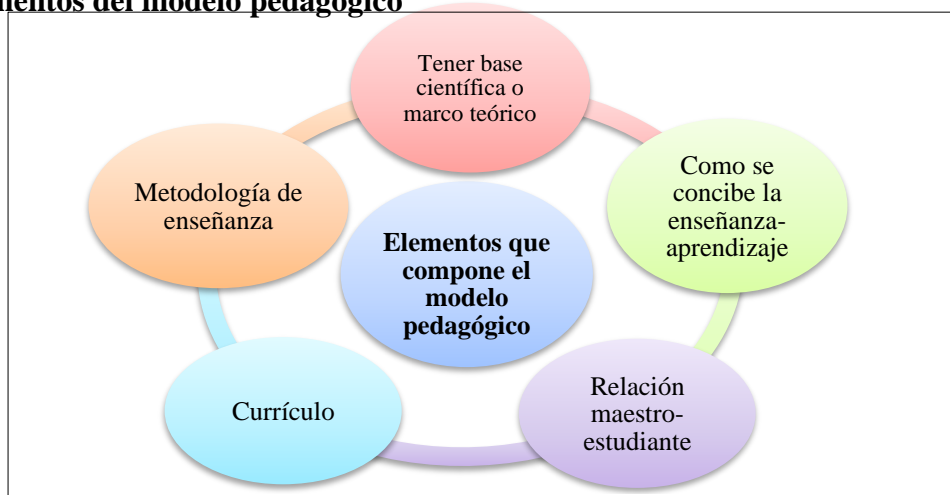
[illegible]entos del modelo pedagógico

Elementos que compone el modelo pedagógico

Tener base científica o marco teórico

Como se concibe la enseñanza-aprendizaje

Relación maestro-estudiante

Currículo

Metodología de enseñanza